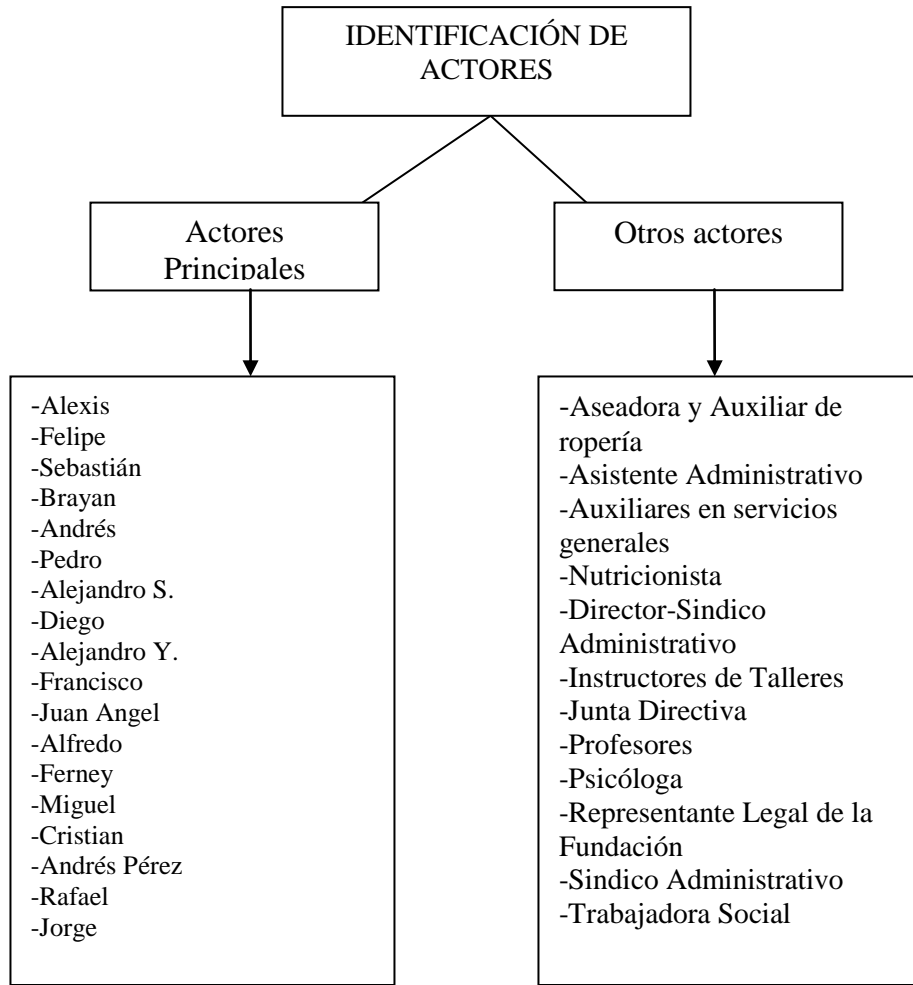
IDENTIFICACIÓN DE ACTORES

Actores Principales

Otros actores

-Alexis
-Felipe
-Sebastián
-Brayan
-Andrés
-Pedro
-Alejandro S.
-Diego
-Alejandro Y.
-Francisco
-Juan Angel
-Alfredo
-Ferney
-Miguel
-Cristian
-Andrés Pérez
-Rafael
-Jorge

-Aseadora y Auxiliar de ropería
-Asistente Administrativo
-Auxiliares en servicios generales
-Nutricionista
-Director-Sindico Administrativo
-Instructores de Talleres
-Junta Directiva
-Profesores
-Psicóloga
-Representante Legal de la Fundación
-Sindico Administrativo
-Trabajadora Social